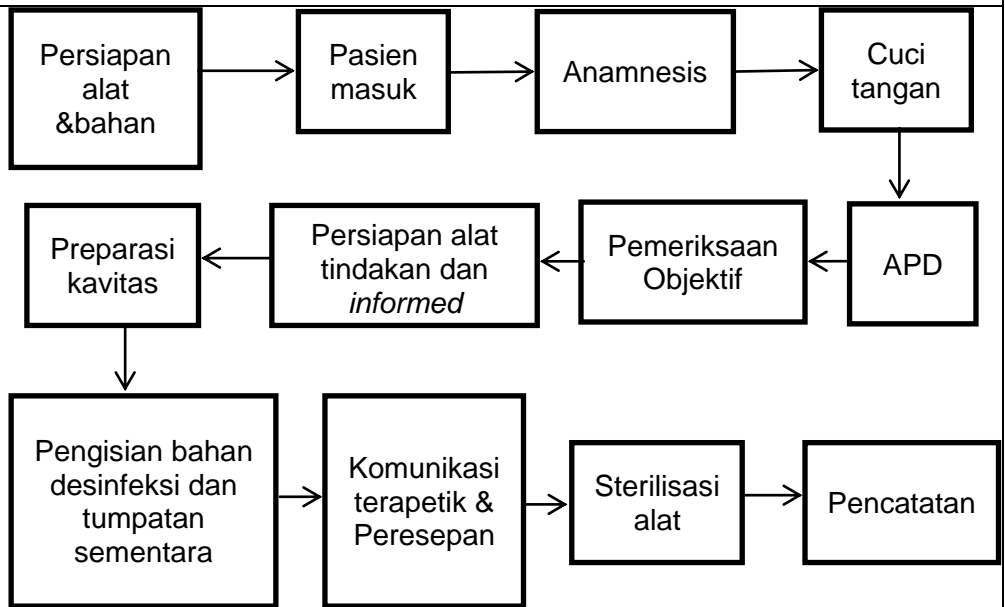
Persiapan alat &bahan

Pasien masuk

Anamnesis

Cuci tangan

APD

Pemeriksaan Objektif

Persiapan alat tindakan dan *informed*

Preparasi kavitas

Pengisian bahan desinfeksi dan tumpatan sementara

Komunikasi terapetik & Peresepan

Sterilisasi alat

Pencatatan